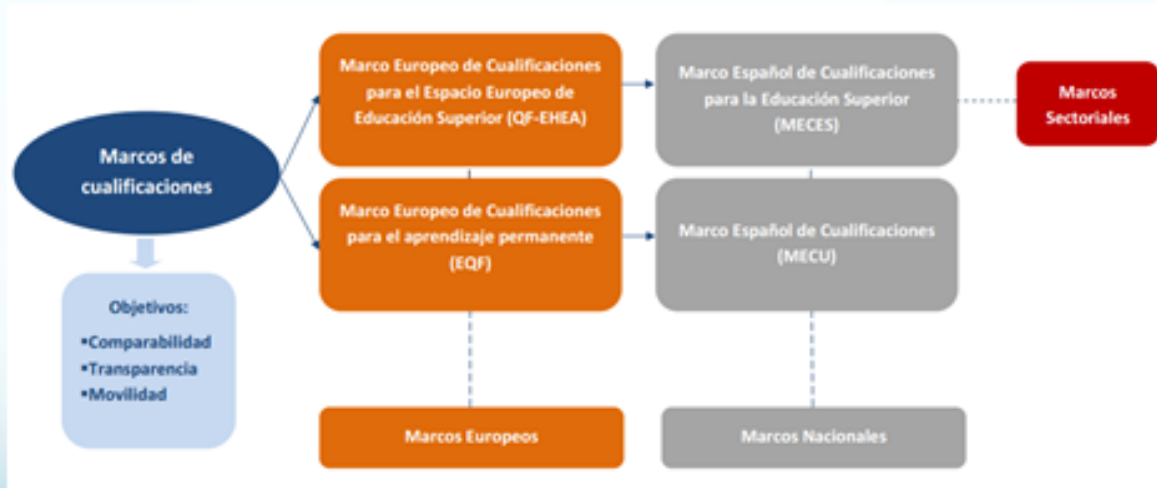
Marcos de cualificaciones

Objetivos:
▪Comparabilidad
▪Transparencia
▪Movilidad

Marco Europeo de Cualificaciones para el Espacio Europeo de Educación Superior (QF-EHEA)

Marco Europeo de Cualificaciones para el aprendizaje permanente (EQF)

Marcos Europeos

Marco Español de Cualificaciones para la Educación Superior (MECES)

Marco Español de Cualificaciones (MECU)

Marcos Nacionales

Marcos Sectoriales